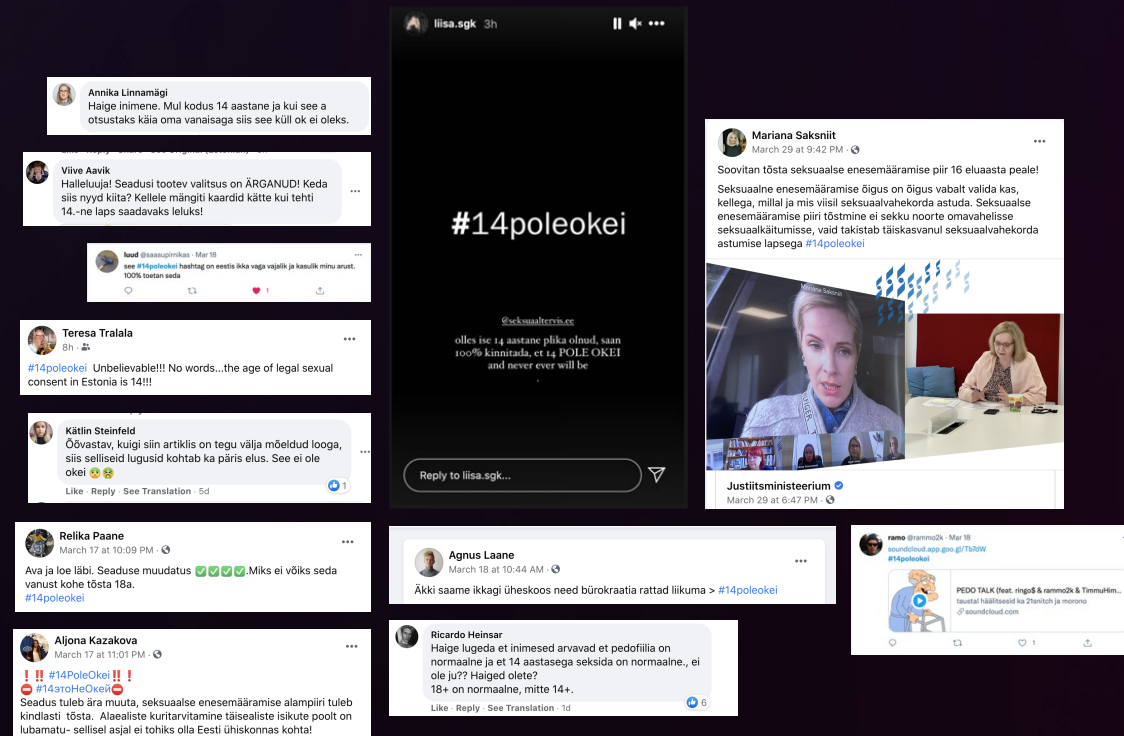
Annika Linnamägi
Haige inimene. Mul kodus 14 aastane ja kui see a otsustaks käia oma vanaisaga siis see küll ok ei oleks.

Viive Aavik
Halleluuja! Seadusi tootev valitsus on ÄRGANUD! Keda siis nyyd kiita? Kellele mängiti kaardid kätte kui tehti 14.-ne laps saadavaks leluks!

luud @saasupimikas · Mar 18
see #14poleokei hashtag on eestis ikka vaga vajalik ja kasulik minu arust. 100% toetan seda

Teresa Tralala
8h
#14poleokei Unbelievable!!! No words...the age of legal sexual consent in Estonia is 14!!!

Kätlin Steinfeld
Õõvastav, kuigi siin artiklis on tegu välja mõeldud looga, siis selliseid lugusid kohtab ka päris elus. See ei ole okei 🤢🤮
Like · Reply · See Translation · 5d
1

Relika Paane
March 17 at 10:09 PM
Ava ja loe läbi. Seaduse muudatus ✅✅✅✅.Miks ei võiks seda vanust kohe tõsta 18a.
#14poleokei

Aljona Kazakova
March 17 at 11:01 PM
❗‼️#14PoleOkei‼️❗
⛔#14этоНеОкей⛔
Seadus tuleb ära muuta, seksuaalse enesemääramise alampiiri tuleb kindlasti tõsta. Alaealiste kuritarvitamine täisealiste isikute poolt on lubamatu- sellisel asjal ei tohiks olla Eesti ühiskonnas kohta!

liisa.sgk 3h
#14poleokei
@seksuaaltervis.ee
olles ise 14 aastane plika olnud, saan 100% kinnitada, et 14 POLE OKEI and never ever will be
Reply to liisa.sgk...

Agnus Laane
March 18 at 10:44 AM
Äkki saame ikkagi üheskoos need bürokraatia rattad liikuma > #14poleokei

Ricardo Heinsar
Haige lugeda et inimesed arvavad et pedofiilia on normaalne ja et 14 aastasega seksida on normaalne., ei ole ju?? Haiged olete?
18+ on normaalne, mitte 14+.
Like · Reply · See Translation · 1d
6

Mariana Saksniit
March 29 at 9:42 PM
Soovitan tõsta seksuaalse enesemääramise piir 16 eluaasta peale!
Seksuaalne enesemääramise õigus on õigus vabalt valida kas, kellega, millal ja mis viisil seksuaalvahekorda astuda. Seksuaalse enesemääramise piiri tõstmine ei sekku noorte omavahelisse seksuaalkäitumisse, vaid takistab täiskasvanul seksuaalvahekorda astumise lapsega #14poleokei
Justiitsministeerium
March 29 at 6:47 PM

ramo @rammo2k · Mar 18
soundcloud.app.goo.gl/Tb7dW
#14poleokei
PEDO TALK (feat. ringo$ & rammo2k & TimmuHim...
taustal häälitseid ka 21snitch ja morono
soundcloud.com